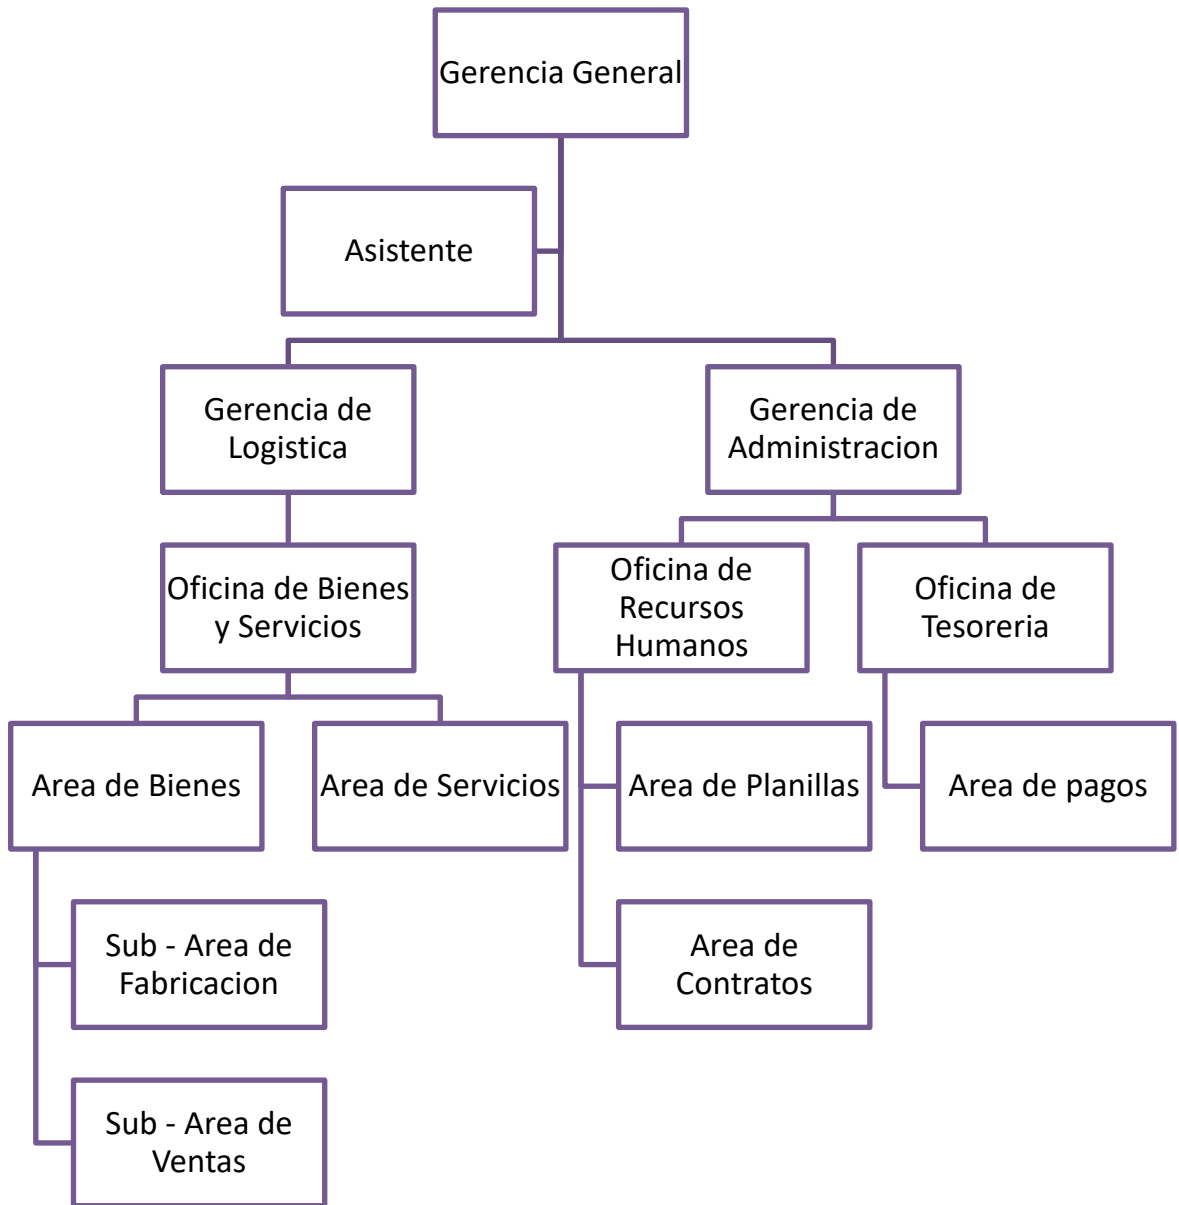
Gerencia General

Asistente

Gerencia de Logistica

Gerencia de Administracion

Oficina de Bienes y Servicios

Oficina de Recursos Humanos

Oficina de Tesoreria

Area de Bienes

Area de Servicios

Area de Planillas

Area de pagos

Sub - Area de Fabricacion

Area de Contratos

Sub - Area de Ventas